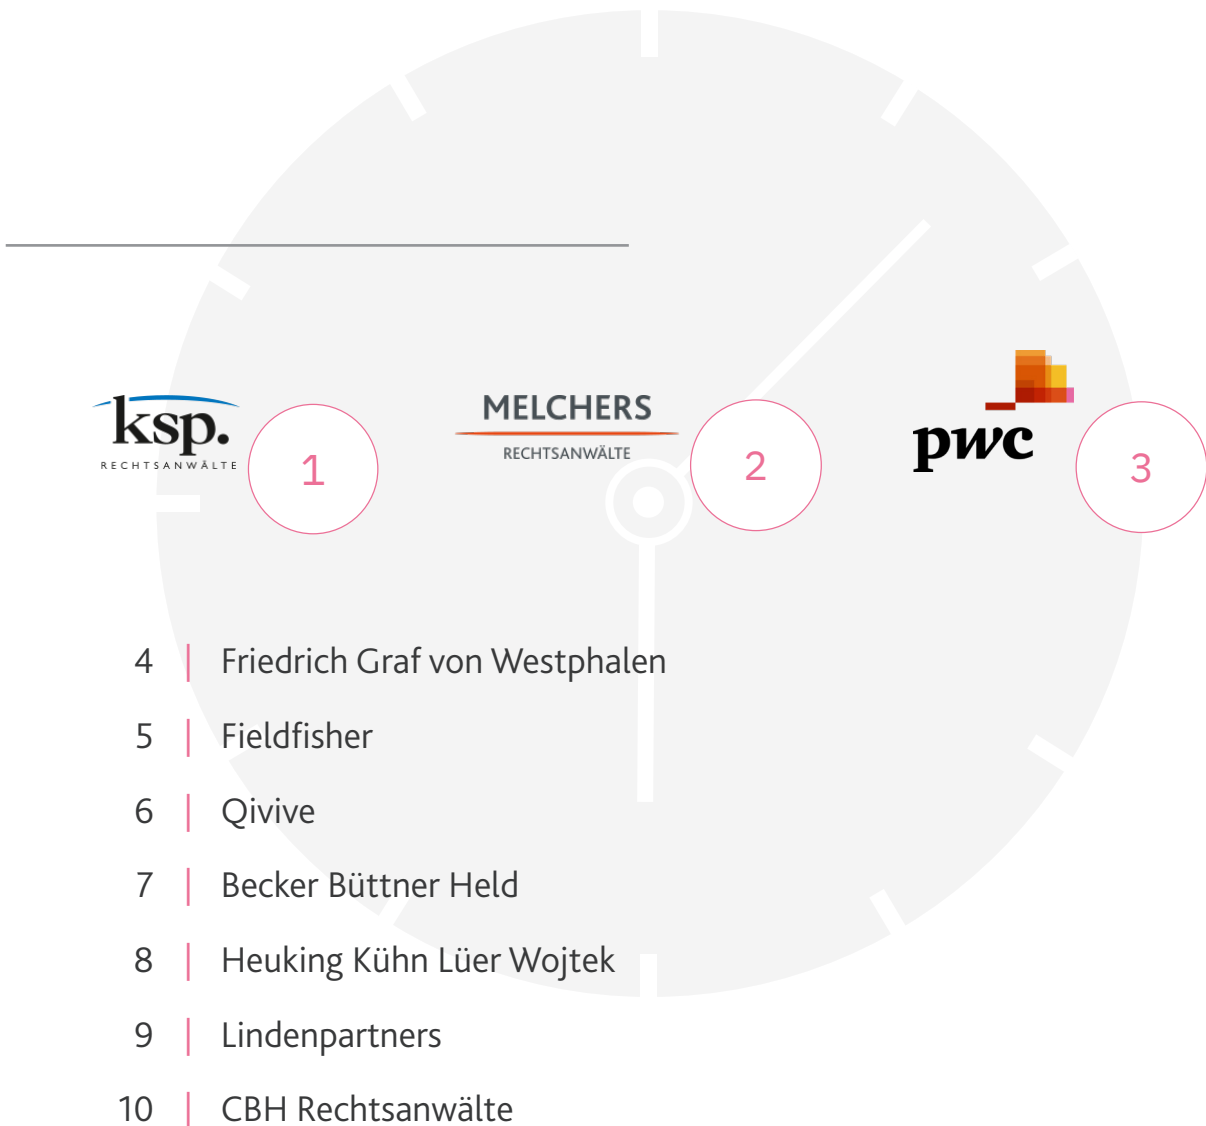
ksp.
RECHTSANWÄLTE
1

MELCHERS
RECHTSANWÄLTE
2

pwc
3

4 | Friedrich Graf von Westphalen
5 | Fieldfisher
6 | Qivive
7 | Becker Büttner Held
8 | Heuking Kühn Lüer Wojtek
9 | Lindenpartners
10 | CBH Rechtsanwälte